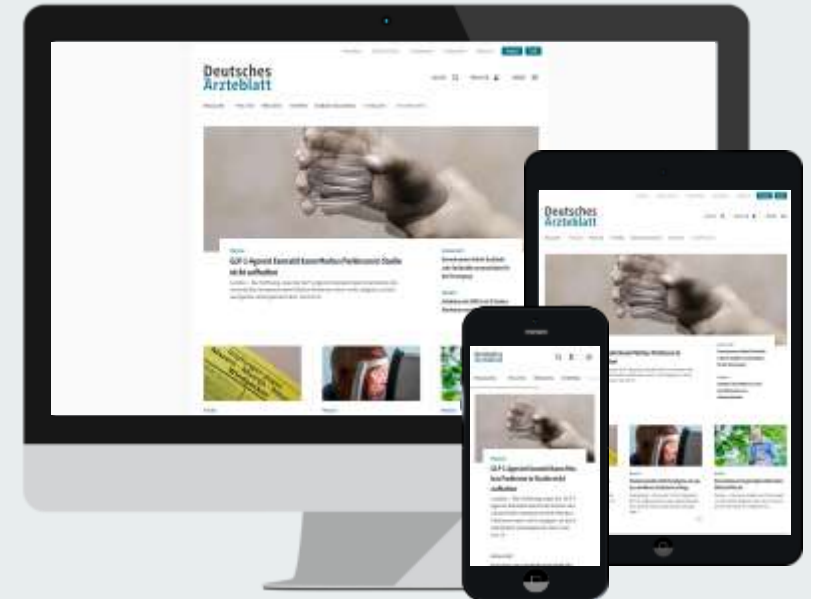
Deutsches
Ärzteblatt

GLP-1-Agonist Exenatid kann Morbus Parkinson in Studie nicht aufhalten

Deutsches
Ärzteblatt

Deutsches
Ärzteblatt

GLP-1-Agonist Exenatid kann Morbus Parkinson in Studie nicht aufhalten